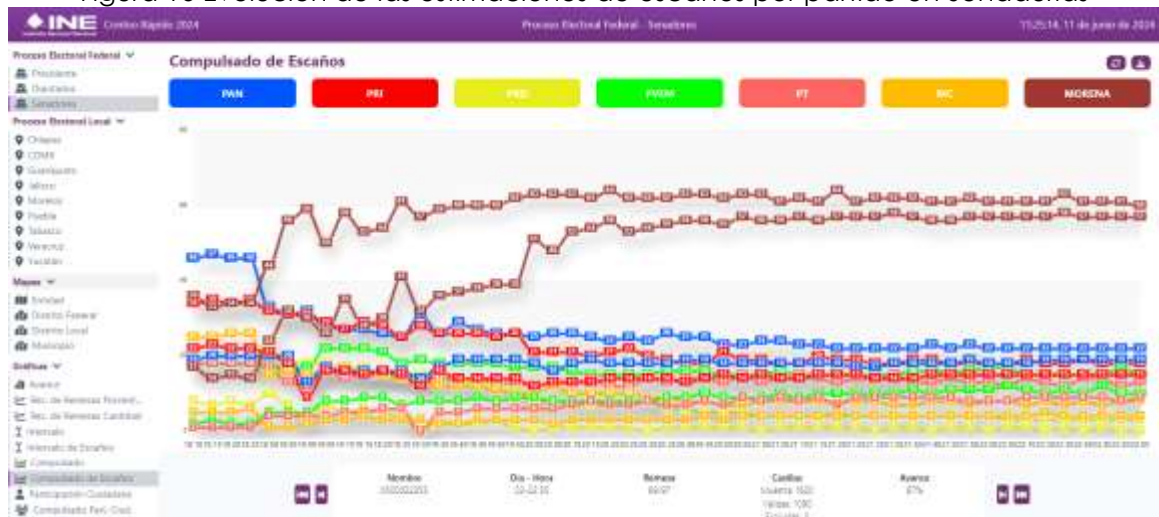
INE Conteo Rápido 2024

Proceso Electoral Federal - Senadores

15:25:14, 11 de junio de 2024

Proceso Electoral Federal
Presidente
Diputados
Senadores

Proceso Electoral Local
Chiapas
CDMX
Guanajuato
Jalisco
Morelos
Puebla
Tabasco
Veracruz
Yucatán

Mapas
Entidad
Distrito Federal
Distrito Local
Municipio

Gráficas
Avance
Rec. de Remesas Presidencial
Rec. de Remesas Candidat
Intervalo
Intervalo de Escaños
Compulsado
Compulsado de Escaños
Participación Ciudadana
Compulsado Part. Ciud.

Compulsado de Escaños

PAN | PRI | PRD | PVEM | PT | MC | MORENA

Nombre
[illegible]

Día - Hora
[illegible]

Remesa
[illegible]

Casillas
Muestra: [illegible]
Válidas: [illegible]
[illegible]

Avance
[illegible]